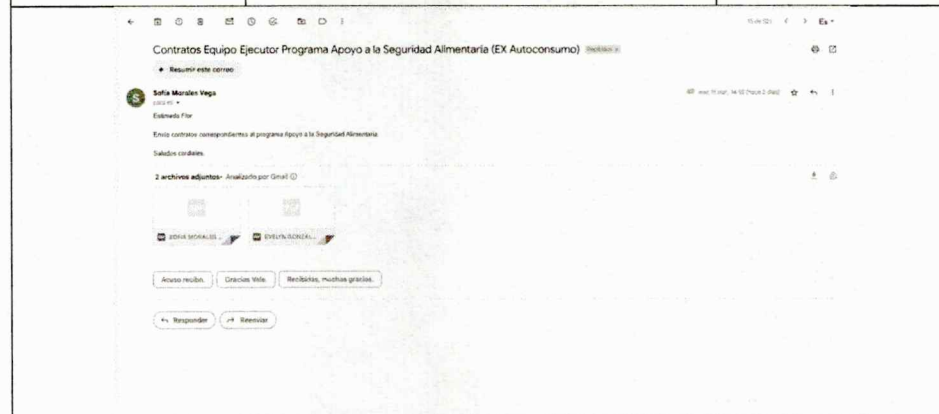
15 de 121 < > Es

Contratos Equipo Ejecutor Programa Apoyo a la Seguridad Alimentaria (EX Autoconsumo) Recibidos ×

Resumir este correo

Sofía Morales Vega
para mí

mar, 11 mar, 14:10 (hace 2 días)

Estimada Flor

Envío contratos correspondientes al programa Apoyo a la Seguridad Alimentaria.

Saludos cordiales.

2 archivos adjuntos · Analizado por Gmail

SOFIA MORALES ...

EVELYN GONZAL...

Acuso recibo.

Gracias Vale.

Recibidos, muchas gracias.

Responder

Reenviar